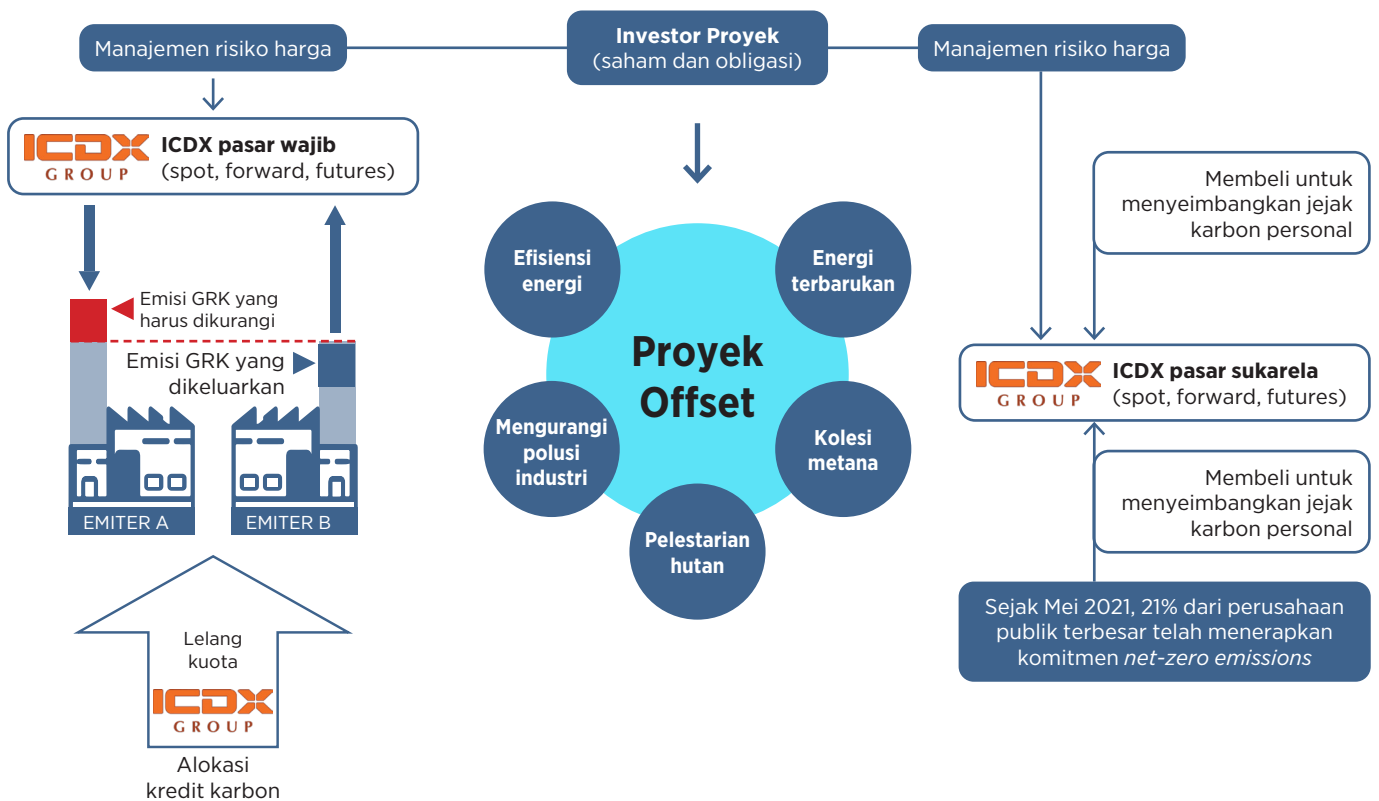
Manajemen risiko harga

Investor Proyek
(saham dan obligasi)

Manajemen risiko harga

ICDX GROUP ICDX pasar wajib
(spot, forward, futures)

Emisi GRK yang harus dikurangi

Emisi GRK yang dikeluarkan

EMITER A

EMITER B

Lelang kuota

ICDX GROUP

Alokasi kredit karbon

Efisiensi energi

Energi terbarukan

Proyek Offset

Mengurangi polusi industri

Kolesi metana

Pelestarian hutan

Membeli untuk menyeimbangkan jejak karbon personal

ICDX GROUP ICDX pasar sukarela
(spot, forward, futures)

Membeli untuk menyeimbangkan jejak karbon personal

Sejak Mei 2021, 21% dari perusahaan publik terbesar telah menerapkan komitmen net-zero emissions